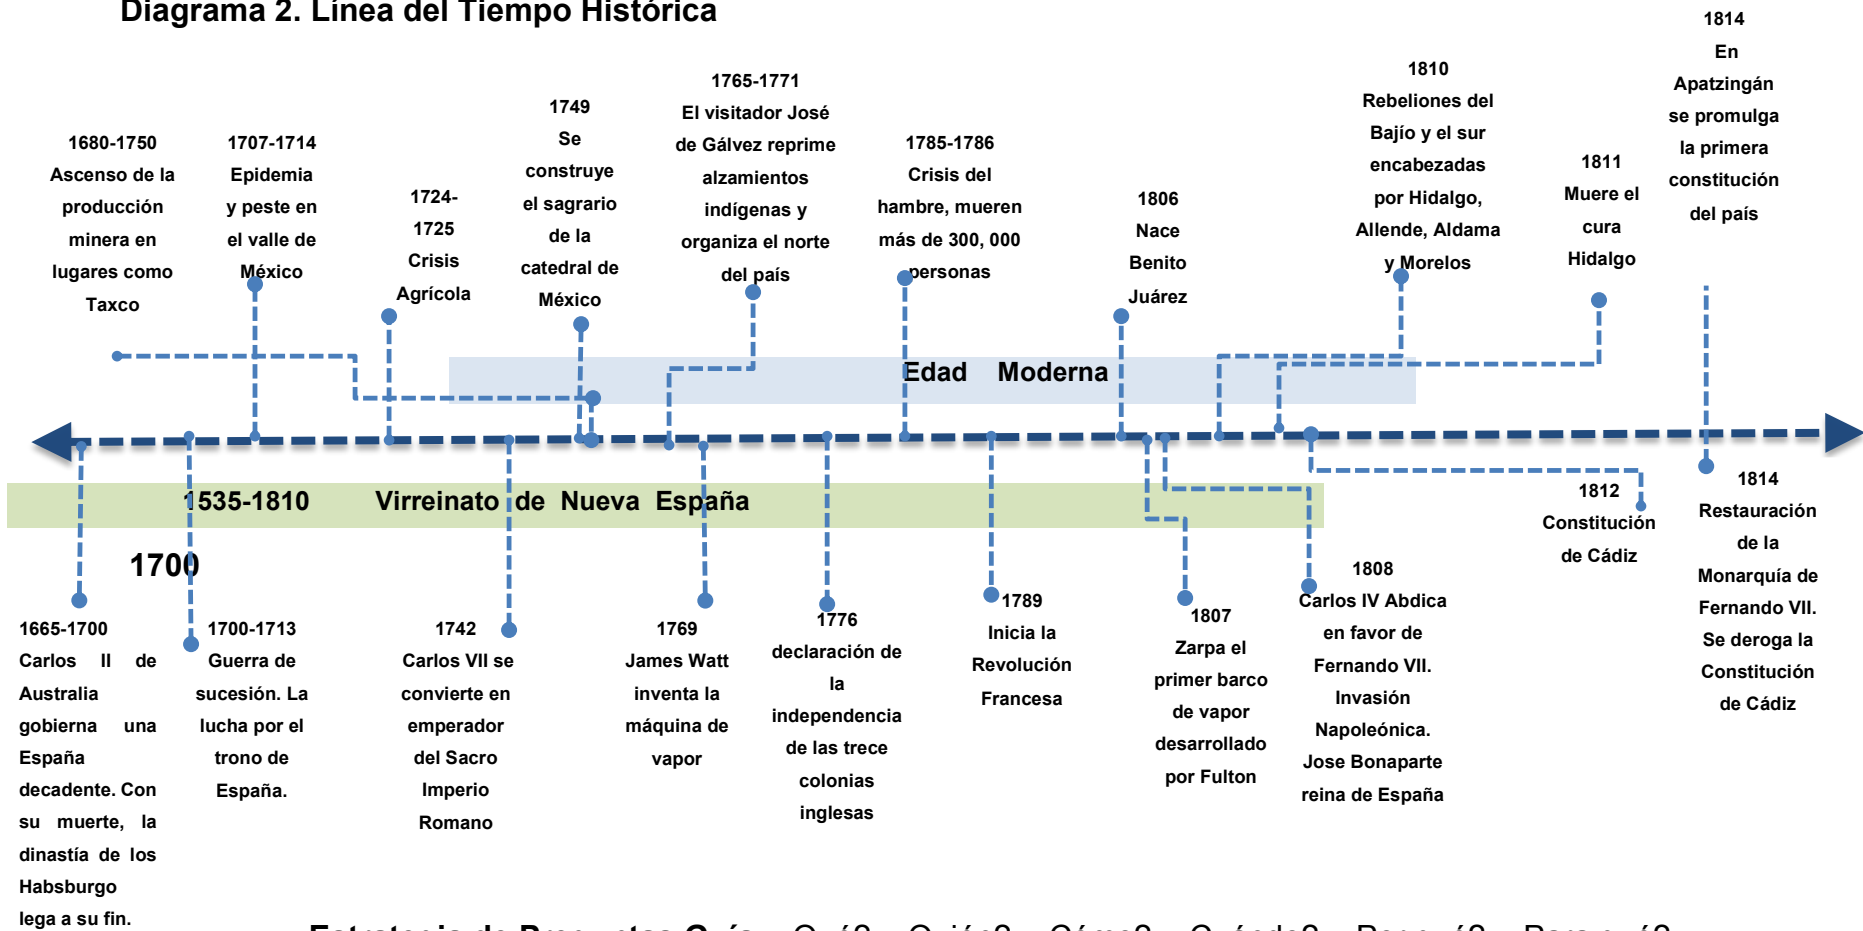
Diagrama 2. Línea del Tiempo Histórica

1680-1750 Ascenso de la producción minera en lugares como Taxco

1707-1714 Epidemia y peste en el valle de México

1724-1725 Crisis Agrícola

1749 Se construye el sagrario de la catedral de México

1765-1771 El visitador José de Gálvez reprime alzamientos indígenas y organiza el norte del país

1785-1786 Crisis del hambre, mueren más de 300, 000 personas

1806 Nace Benito Juárez

1810 Rebeliones del Bajío y el sur encabezadas por Hidalgo, Allende, Aldama y Morelos

1811 Muere el cura Hidalgo

1814 En Apatzingán se promulga la primera constitución del país

Edad Moderna

1535-1810 Virreinato de Nueva España

1700

1812 Constitución de Cádiz

1814 Restauración de la Monarquía de Fernando VII. Se deroga la Constitución de Cádiz

1665-1700 Carlos II de Australia gobierna una España decadente. Con su muerte, la dinastía de los Habsburgo lega a su fin.

1700-1713 Guerra de sucesión. La lucha por el trono de España.

1742 Carlos VII se convierte en emperador del Sacro Imperio Romano

1769 James Watt inventa la máquina de vapor

1776 declaración de la independencia de las trece colonias inglesas

1789 Inicia la Revolución Francesa

1807 Zarpa el primer barco de vapor desarrollado por Fulton

1808 Carlos IV Abdica en favor de Fernando VII. Invasión Napoleónica. Jose Bonaparte reina de España

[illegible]